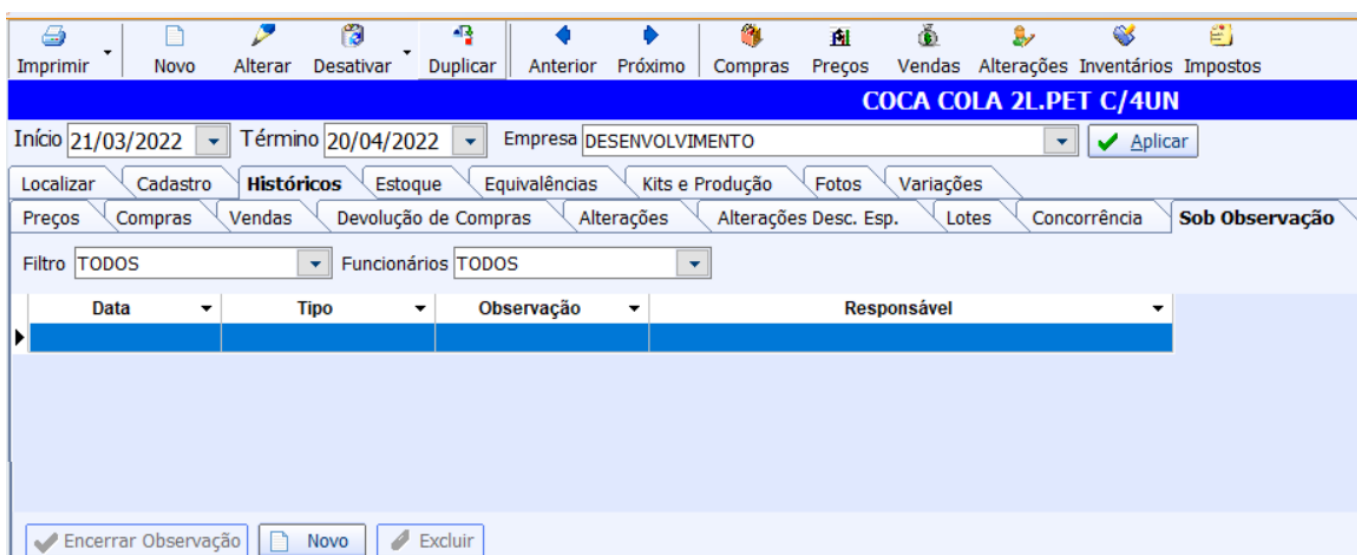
Imprimir Novo Alterar Desativar Duplicar Anterior Próximo Compras Preços Vendas Alterações Inventários Impostos

COCA COLA 2L.PET C/4UN

Início 21/03/2022 Término 20/04/2022 Empresa DESENVOLVIMENTO Aplicar

Localizar Cadastro Históricos Estoque Equivalências Kits e Produção Fotos Variações

Preços Compras Vendas Devolução de Compras Alterações Alterações Desc. Esp. Lotes Concorrência Sob Observação

Filtro TODOS Funcionários TODOS

| Data | Tipo | Observação | Responsável |
|---|---|---|---|
| | | | |

Encerrar Observação Novo Excluir